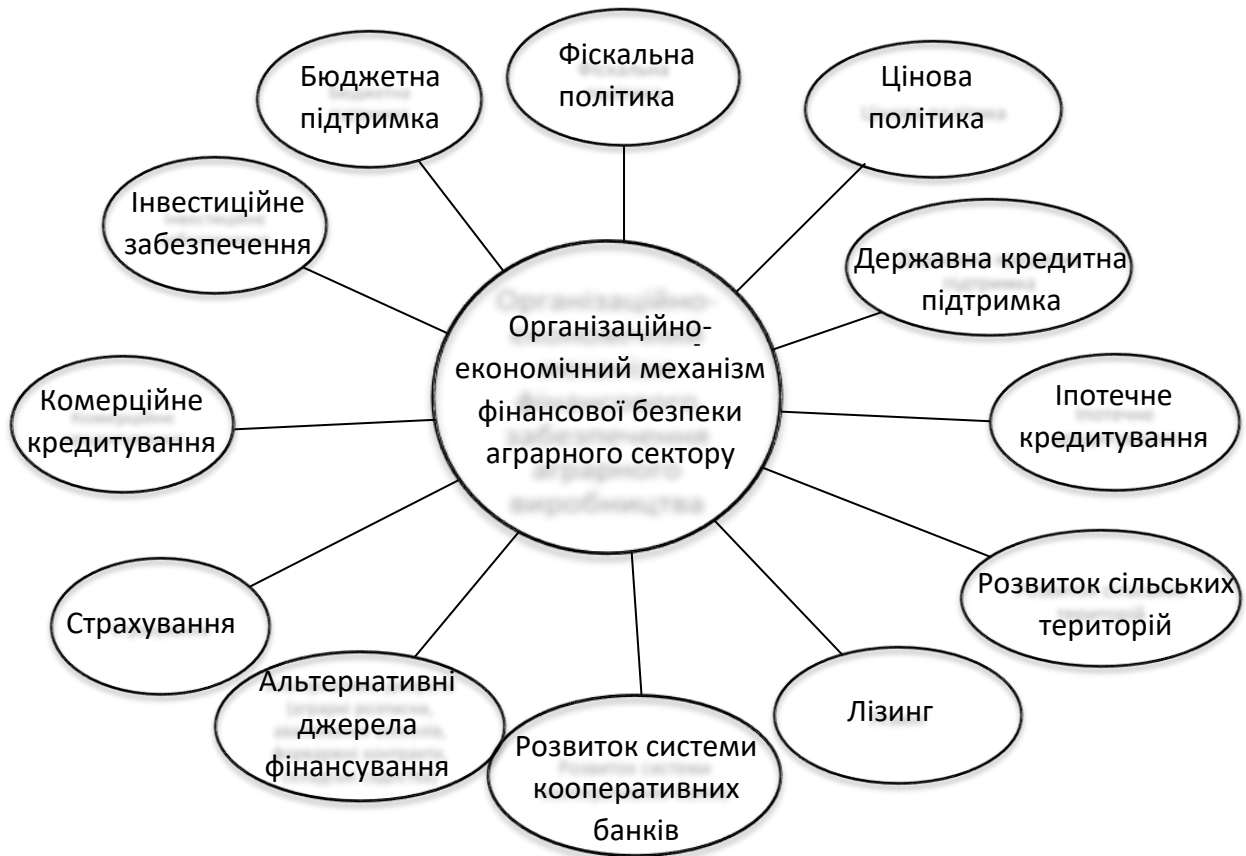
Бюджетна підтримка

Фіскальна політика

Цінова політика

Інвестиційне забезпечення

Державна кредитна підтримка

Організаційно-економічний механізм фінансової безпеки аграрного сектору

Комерційне кредитування

Іпотечне кредитування

Розвиток сільських територій

Страхування

Альтернативні джерела фінансування

Лізинг

Розвиток системи кооперативних банків